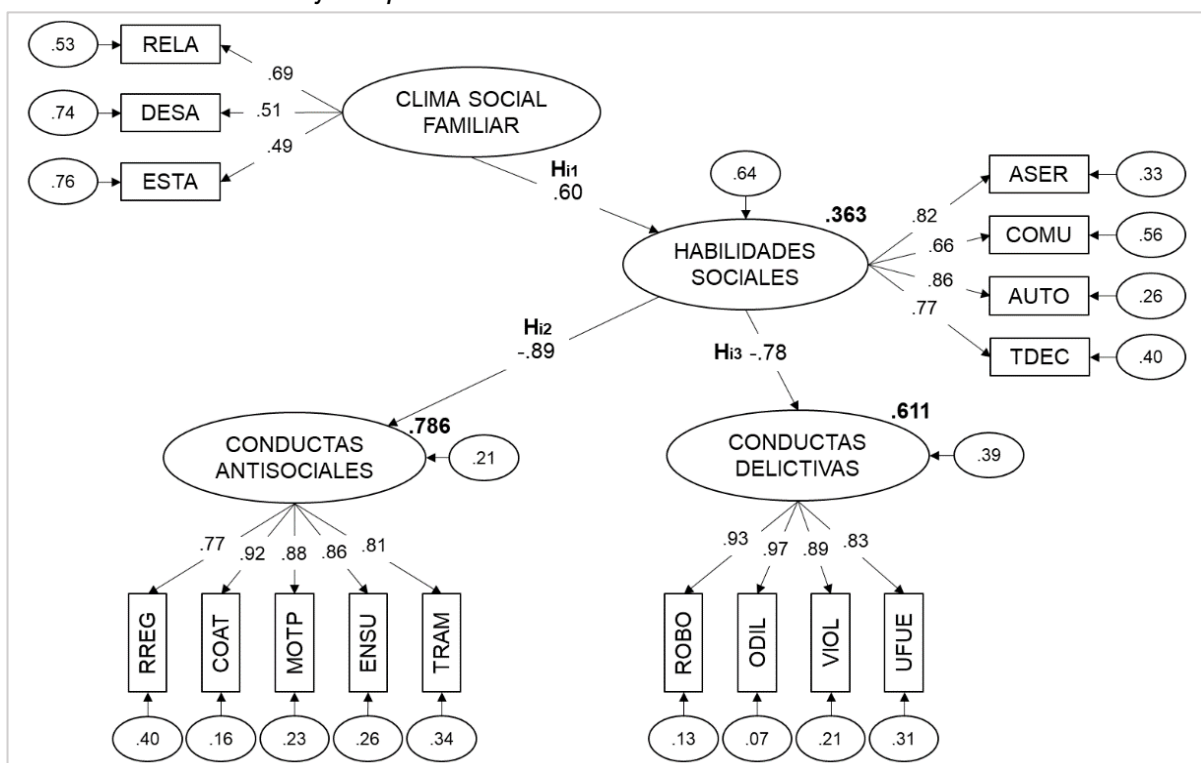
.53 RELA
.74 DESA
.76 ESTA
.69
.51
.49
CLIMA SOCIAL FAMILIAR
Hi1
.60
.64
.363
HABILIDADES SOCIALES
.82
.66
.86
.77
ASER .33
COMU .56
AUTO .26
TDEC .40
Hi2
-.89
Hi3 -.78
.786
CONDUCTAS ANTISOCIALES
.21
.611
CONDUCTAS DELICTIVAS
.39
.77 .92 .88 .86 .81
RREG COAT MOTP ENSU TRAM
.40 .16 .23 .26 .34
.93 .97 .89 .83
ROBO ODIL VIOL UFUE
.13 .07 .21 .31